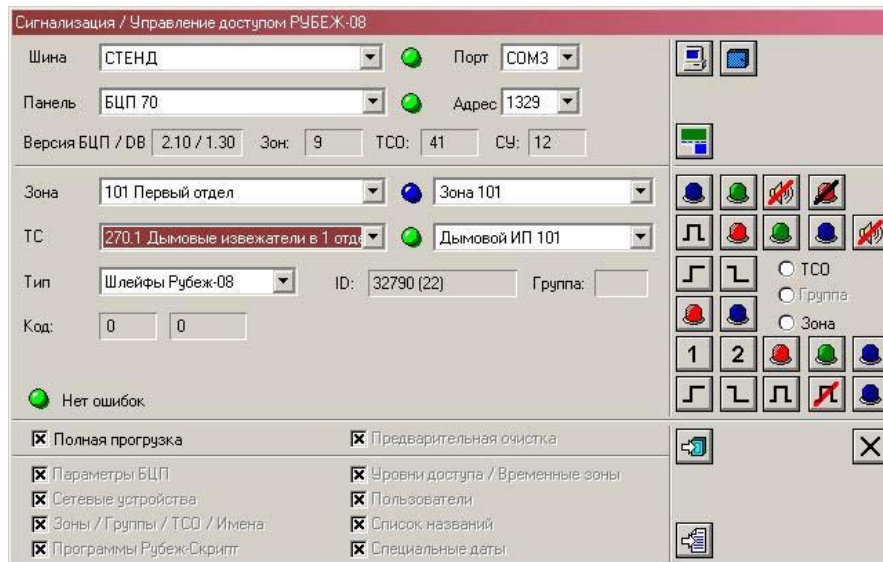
Сигнализация / Управление доступом РУБЕЖ-08

Шина СТЕНД
Порт COM3
Панель БЦП 70
Адрес 1329
Версия БЦП / DB 2.10 / 1.30
Зон: 9
ТСО: 41
СУ: 12

Зона 101 Первый отдел
Зона 101
ТС 270.1 Дымовые извежатели в 1 отде
Дымовой ИП 101
Тип Шлейфы Рубеж-08
ID: 32790 (22)
Группа:
Код: 0 0

ТСО
Группа
Зона
1 2

Нет ошибок

Полная прогрузка
Предварительная очистка
Параметры БЦП
Уровни доступа / Временные зоны
Сетевые устройства
Пользователи
Зоны / Группы / ТСО / Имена
Список названий
Программы Рубеж-Скрипт
Специальные даты